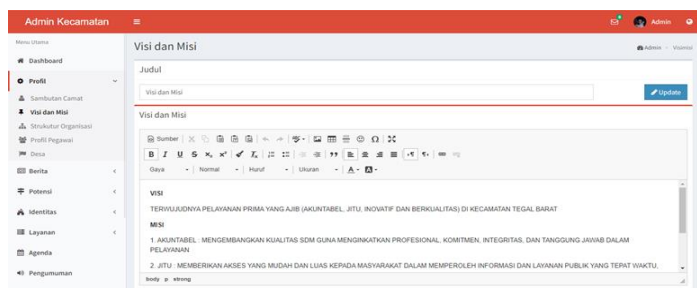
Admin Kecamatan

Admin

Menu Utama

Dashboard

Profil

Sambutan Camat

Visi dan Misi

Struktur Organisasi

Profil Pegawai

Desa

Berita

Potensi

Identitas

Layanan

Agenda

Pengumuman

Visi dan Misi

Admin > Visimisi

Judul

Visi dan Misi

Update

Visi dan Misi

Sumber

Gaya | Normal | Huruf | Ukuran

VISI

TERWUJUDNYA PELAYANAN PRIMA YANG AJIB (AKUNTABEL, JITU, INOVATIF DAN BERKUALITAS) DI KECAMATAN TEGAL BARAT

MISI

1. AKUNTABEL : MENGEMBANGKAN KUALITAS SDM GUNA MENINGKATKAN PROFESIONAL, KOMITMEN, INTEGRITAS, DAN TANGGUNG JAWAB DALAM PELAYANAN

2. JITU : MEMBERIKAN AKSES YANG MUDAH DAN LUAS KEPADA MASYARAKAT DALAM MEMPEROLEH INFORMASI DAN LAYANAN PUBLIK YANG TEPAT WAKTU,

body p strong